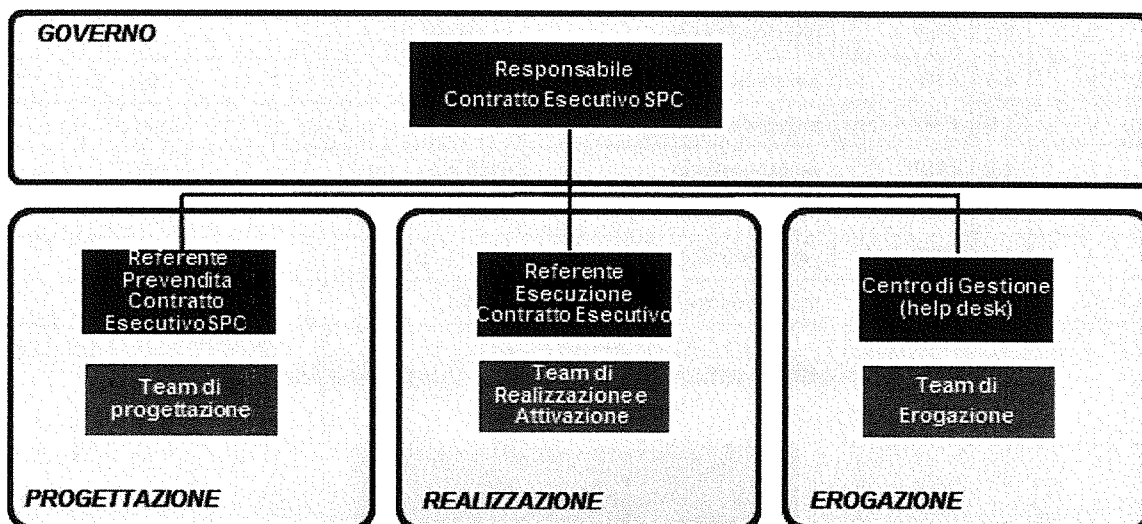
GOVERNO

Responsabile Contratto Esecutivo SPC

Referente Prevendita Contratto Esecutivo SPC

Team di progettazione

PROGETTAZIONE

Referente Esecuzione Contratto Esecutivo

Team di Realizzazione e Attivazione

REALIZZAZIONE

Centro di Gestione (help desk)

Team di Erogazione

EROGAZIONE